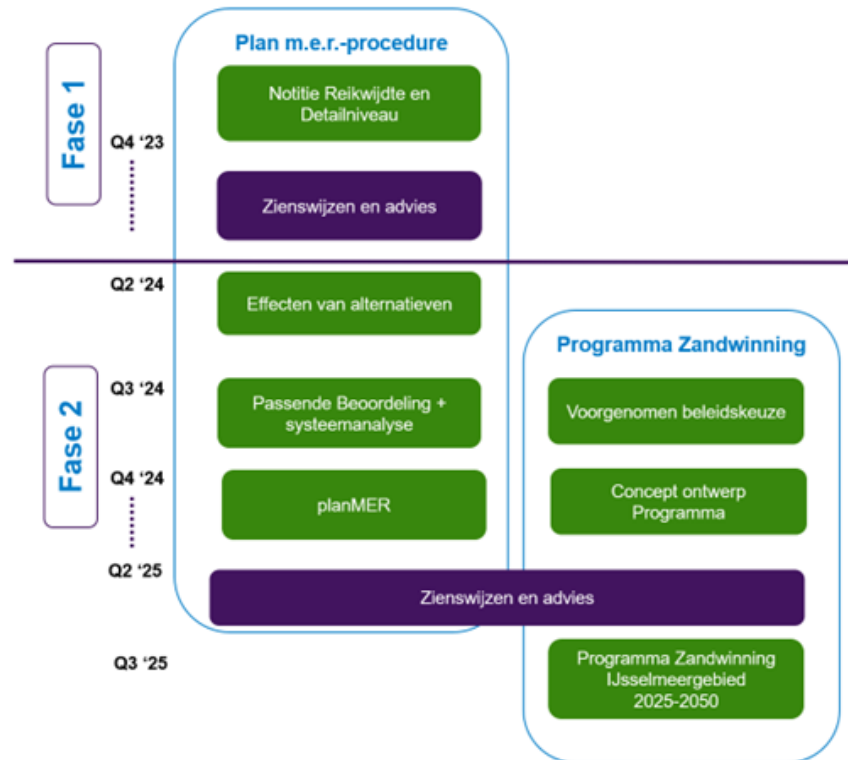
Fase 1

Q4 ‘23

Plan m.e.r.-procedure

Notitie Reikwijdte en Detailniveau

Zienswijzen en advies

Q2 ‘24

Effecten van alternatieven

Fase 2

Q3 ‘24

Passende Beoordeling + systeemanalyse

Q4 ‘24

planMER

Programma Zandwinning

Voorgenomen beleidskeuze

Concept ontwerp Programma

Q2 ‘25

Zienswijzen en advies

Q3 ‘25

Programma Zandwinning IJsselmeergebied 2025-2050